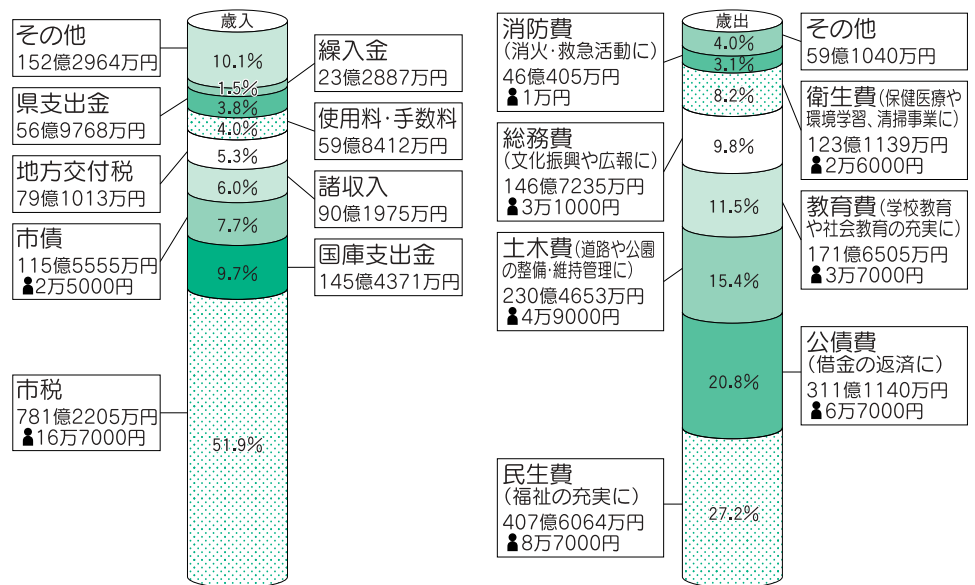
歳入

その他
152億2964万円

10.1%

繰入金
23億2887万円

1.5%

県支出金
56億9768万円

3.8%

使用料・手数料
59億8412万円

4.0%

地方交付税
79億1013万円

5.3%

諸収入
90億1975万円

6.0%

市債
115億5555万円
2万5000円

7.7%

国庫支出金
145億4371万円

9.7%

市税
781億2205万円
16万7000円

51.9%

歳出

消防費
(消火・救急活動に)
46億405万円
1万円

4.0%

その他
59億1040万円

3.1%

8.2%

衛生費(保健医療や環境学習、清掃事業に)
123億1139万円
2万6000円

総務費
(文化振興や広報に)
146億7235万円
3万1000円

9.8%

11.5%

教育費(学校教育や社会教育の充実に)
171億6505万円
3万7000円

土木費(道路や公園の整備・維持管理に)
230億4653万円
4万9000円

15.4%

公債費
(借金の返済に)
311億1140万円
6万7000円

20.8%

民生費
(福祉の充実に)
407億6064万円
8万7000円

27.2%